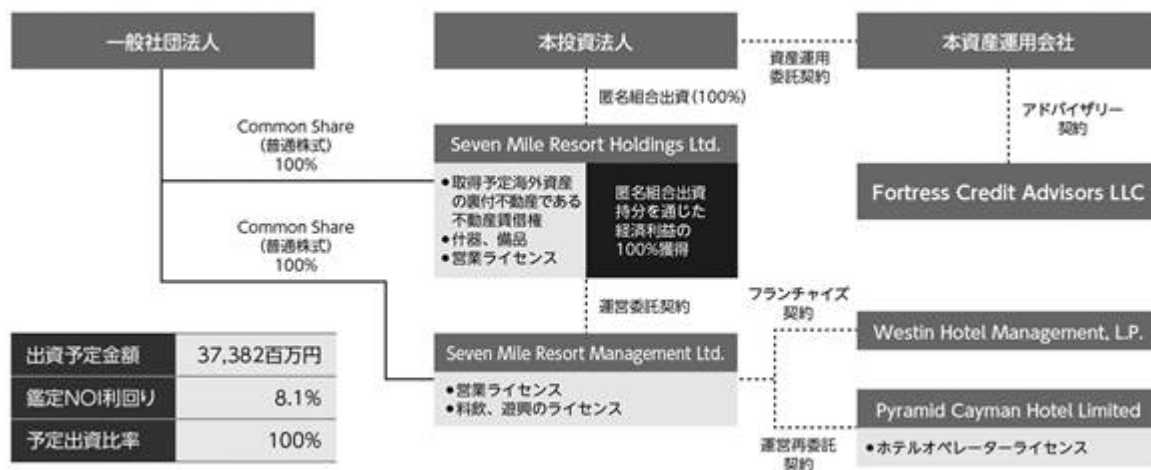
一般社団法人

本投資法人

資産運用委託契約

本資産運用会社

匿名組合出資(100%)

アドバイザリー契約

Common Share (普通株式) 100%

Seven Mile Resort Holdings Ltd.

•取得予定海外資産の裏付不動産である不動産賃借権
•什器、備品
•営業ライセンス

匿名組合出資持分を通じた経済利益の100%獲得

Fortress Credit Advisors LLC

Common Share (普通株式) 100%

運営委託契約

フランチャイズ契約

Westin Hotel Management, L.P.

Seven Mile Resort Management Ltd.

•営業ライセンス
•料飲、遊興のライセンス

Pyramid Cayman Hotel Limited

•ホテルオペレーターライセンス

運営再委託契約

| 出資予定金額 | 37,382百万円 |
|---|---|
| 鑑定NOI利回り | 8.1% |
| 予定出資比率 | 100% |